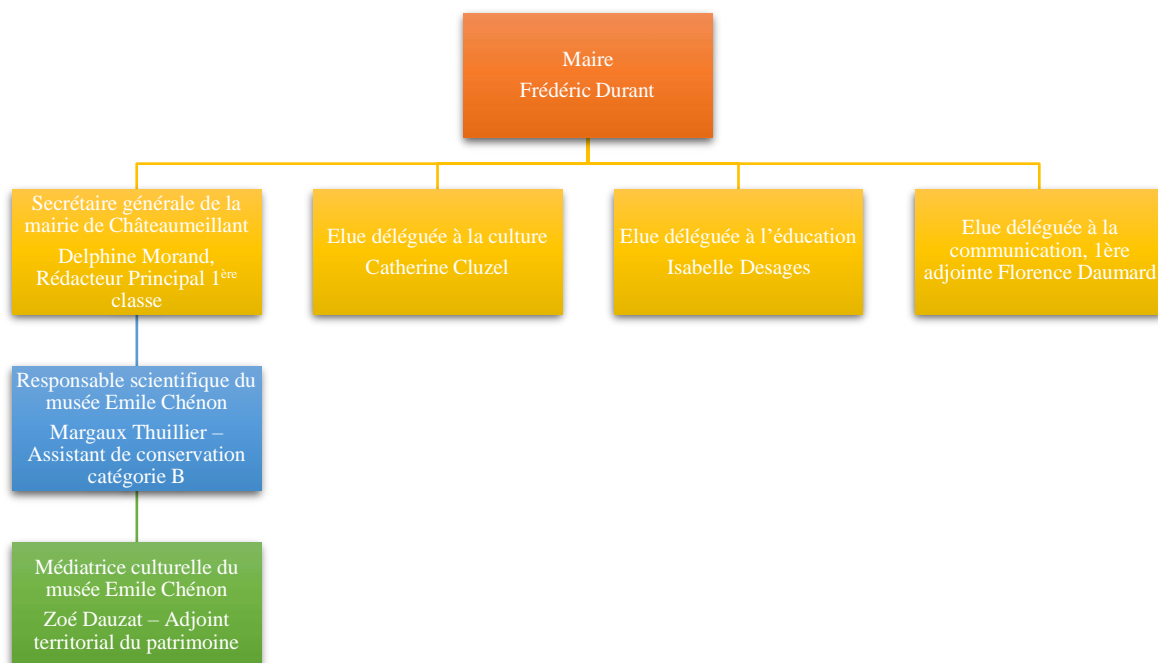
Maire
Frédéric Durant

Secrétaire générale de la mairie de Châteaumeillant
Delphine Morand, Rédacteur Principal 1$^{ère}$ classe

Elue déléguée à la culture
Catherine Cluzel

Elue déléguée à l’éducation
Isabelle Desages

Elue déléguée à la communication, 1ère adjointe Florence Daumard

Responsable scientifique du musée Emile Chénon
Margaux Thuillier – Assistant de conservation catégorie B

Médiatrice culturelle du musée Emile Chénon
Zoé Dauzat – Adjoint territorial du patrimoine